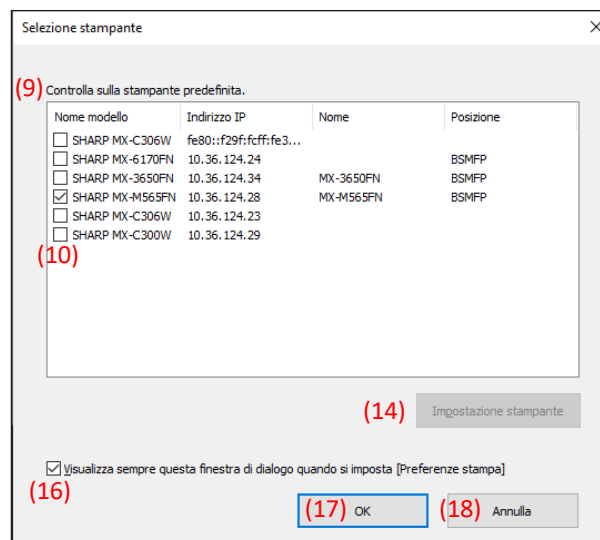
Selezione stampante

(9) Controlla sulla stampante predefinita.

| Nome modello | Indirizzo IP | Nome | Posizione |
|---|---|---|---|
| SHARP MX-C306W | fe80::f29f:fcff:fe3... | | |
| SHARP MX-6170FN | 10.36.124.24 | | BSMFP |
| SHARP MX-3650FN | 10.36.124.34 | MX-3650FN | BSMFP |
| SHARP MX-M565FN | 10.36.124.28 | MX-M565FN | BSMFP |
| SHARP MX-C306W | 10.36.124.23 | | |
| SHARP MX-C300W | 10.36.124.29 | | |

(10)

(14) Impostazione stampante

(16) Visualizza sempre questa finestra di dialogo quando si imposta [Preferenze stampa]

(17) OK (18) Annulla